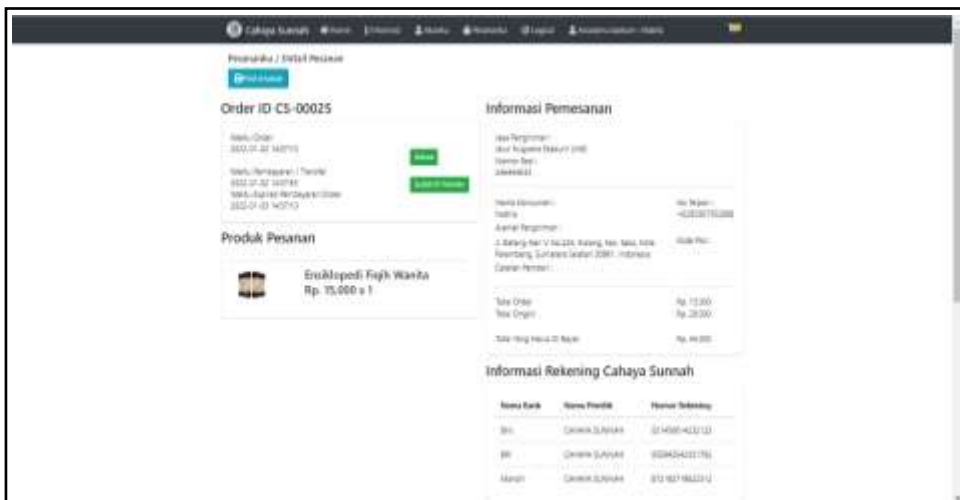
Cahaya Sunnah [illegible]

Pesananku / Detail Pesanan

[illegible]

Order ID CS-00025

Waktu Order
2022-01-02 14:07:13

Waktu Pembayaran / Transfer
2022-01-02 14:07:45
Waktu Batas Pembayaran Order
2022-01-03 14:07:13

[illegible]

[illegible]

Produk Pesanan

Ensiklopedi Fiqih Wanita
Rp. 15,000 x 1

Informasi Pemesanan

Jasa Pengiriman :
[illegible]
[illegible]

Nama Konsumen :
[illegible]
Alamat Pengiriman :
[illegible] Palembang, Sumatera Selatan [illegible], Indonesia
Catatan Pembeli :

No. Telpon :
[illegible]

Kode Pos :

Total Order
Total Ongkir

Rp. 15,000
Rp. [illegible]

Total Yang Harus Di Bayar

Rp. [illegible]

Informasi Rekening Cahaya Sunnah

| Nama Bank | Nama Pemilik | Nomor Rekening |
|---|---|---|
| BRI | CAHAYA SUNNAH | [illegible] |
| BNI | CAHAYA SUNNAH | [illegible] |
| Mandiri | CAHAYA SUNNAH | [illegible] |